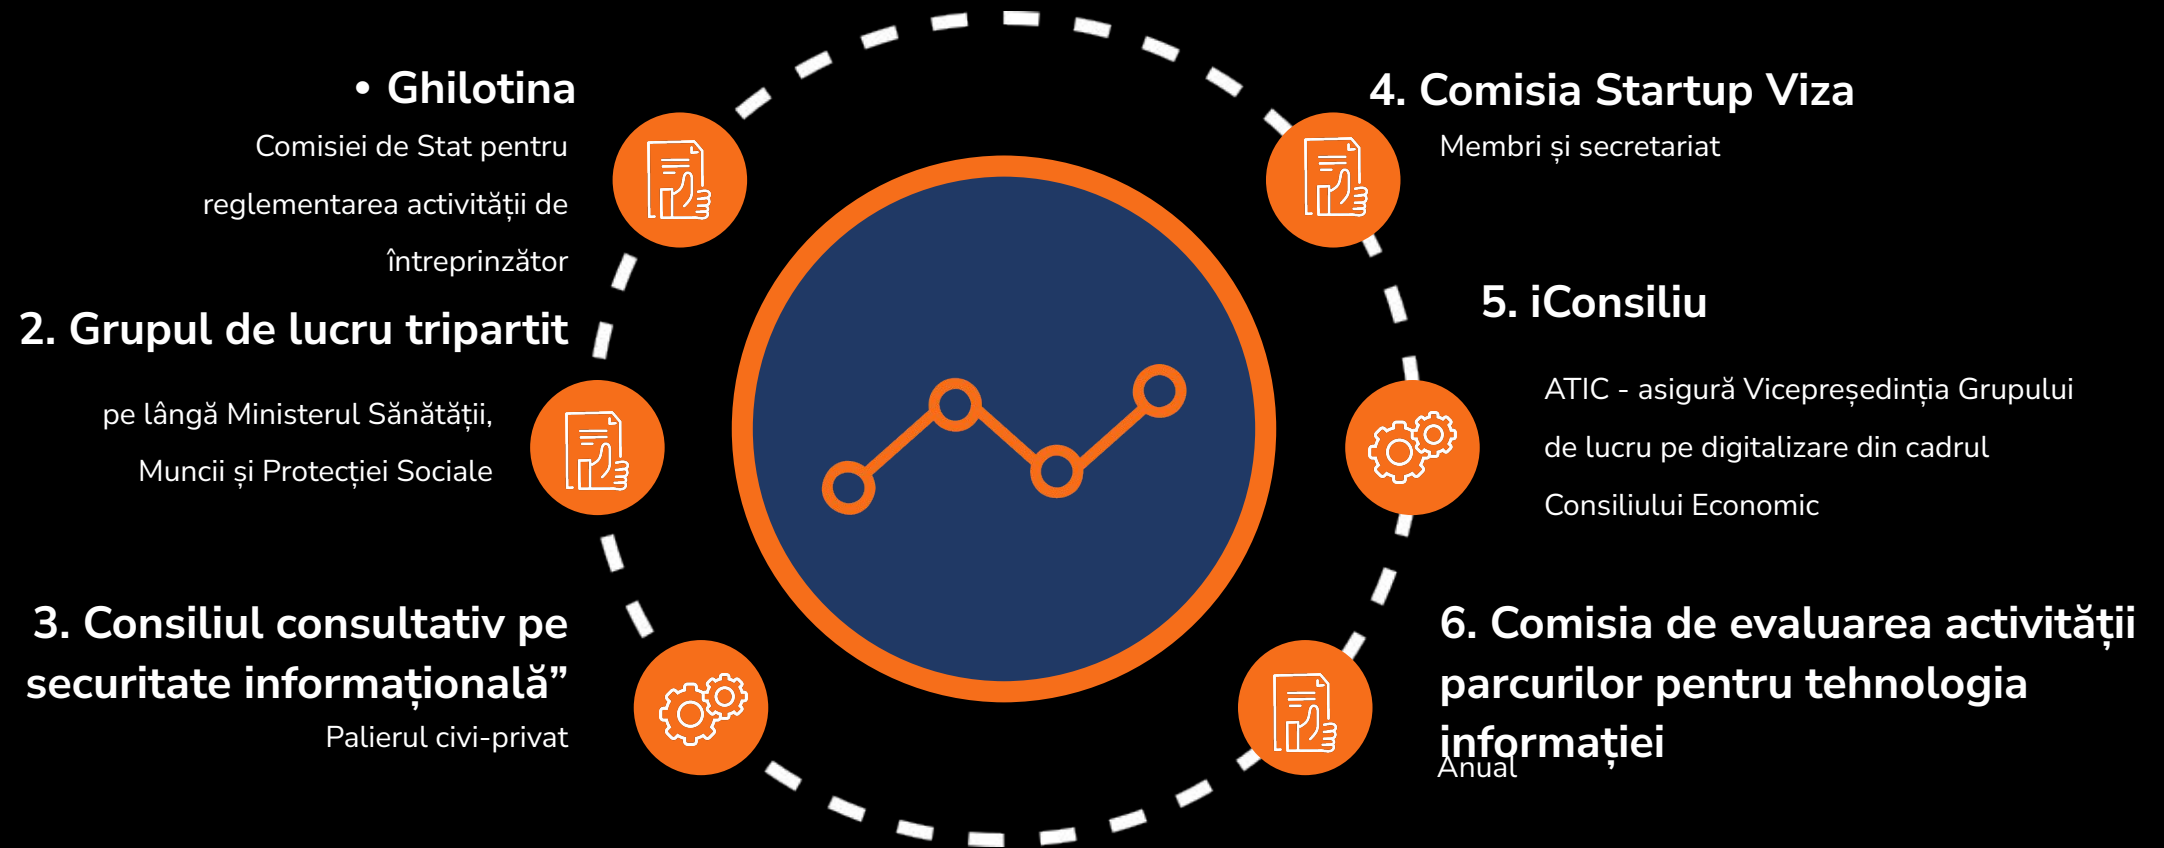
• Ghilotina

Comisiei de Stat pentru reglementarea activității de întreprinzător

2. Grupul de lucru tripartit

pe lângă Ministerul Sănătății, Muncii și Protecției Sociale

3. Consiliul consultativ pe securitate informațională”

Palierul civi-privat

4. Comisia Startup Viza

Membri și secretariat

5. iConsiliu

ATIC - asigură Vicepreședinția Grupului de lucru pe digitalizare din cadrul Consiliului Economic

6. Comisia de evaluarea activității parcurilor pentru tehnologia informației

Anual